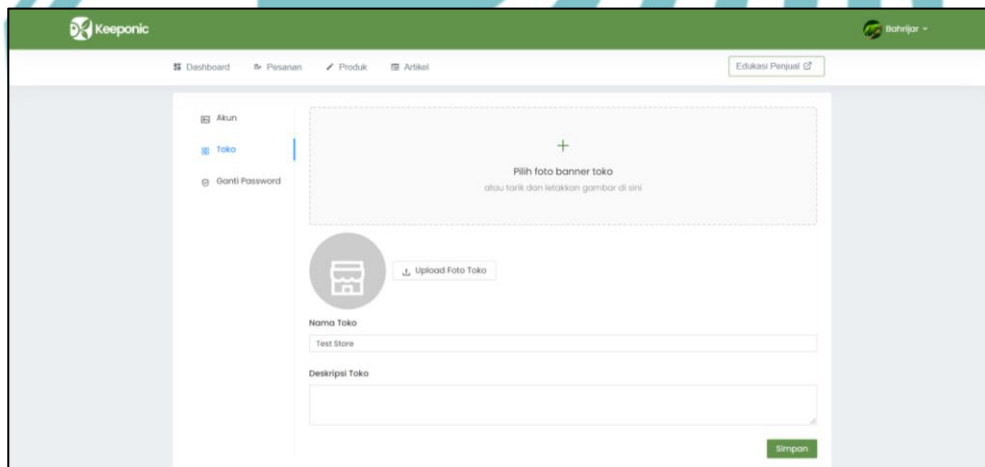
Keeponic

Bahrijar

Dashboard Pesanan Produk Artikel

Edukasi Penjual

Akun

Toko

Ganti Password

+

Pilih foto banner toko

atau tarik dan letakkan gambar di sini

Upload Foto Toko

Nama Toko

Test Store

Deskripsi Toko

Simpan